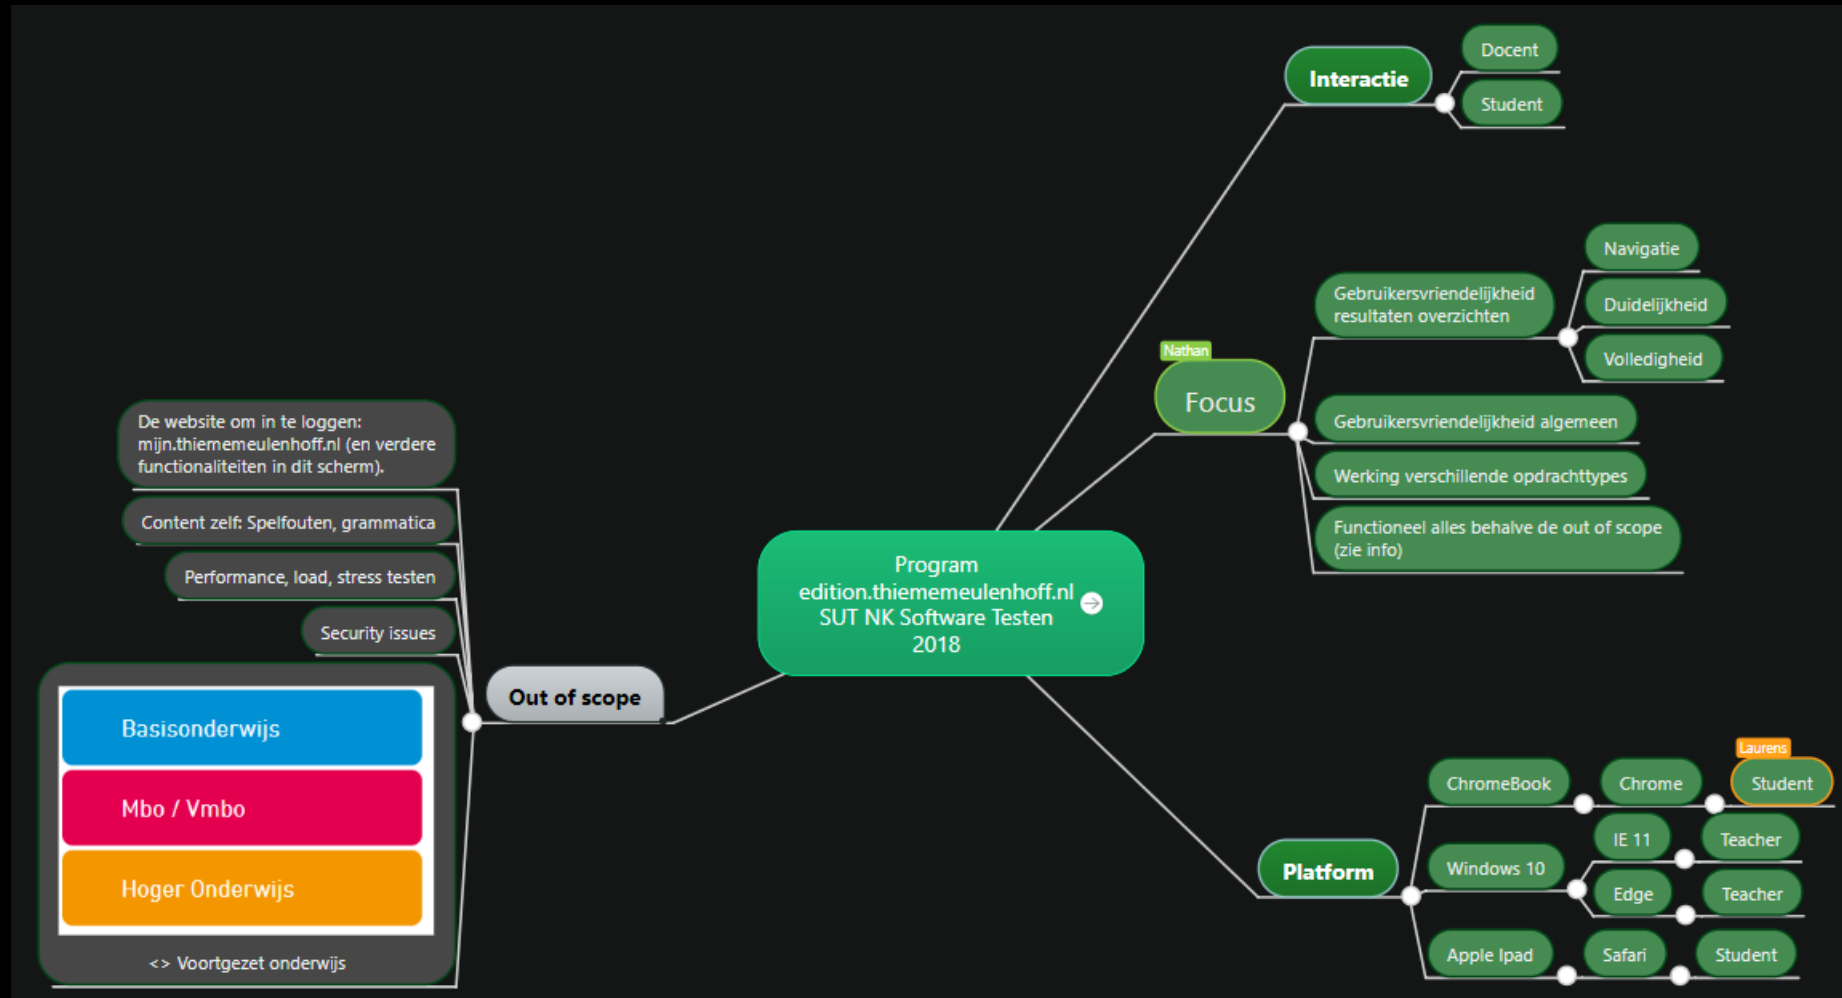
Program
edition.thiememeulenhoff.nl
SUT NK Software Testen
2018

Interactie
Docent
Student

Nathan
Focus
Gebruikersvriendelijkheid resultaten overzichten
Navigatie
Duidelijkheid
Volledigheid
Gebruikersvriendelijkheid algemeen
Werking verschillende opdrachttypes
Functioneel alles behalve de out of scope (zie info)

Platform
ChromeBook
Chrome
Laurens
Student
Windows 10
IE 11
Teacher
Edge
Teacher
Apple Ipad
Safari
Student

Out of scope
De website om in te loggen: mijn.thiememeulenhoff.nl (en verdere functionaliteiten in dit scherm).
Content zelf: Spelfouten, grammatica
Performance, load, stress testen
Security issues
Basisonderwijs
Mbo / Vmbo
Hoger Onderwijs
<> Voortgezet onderwijs